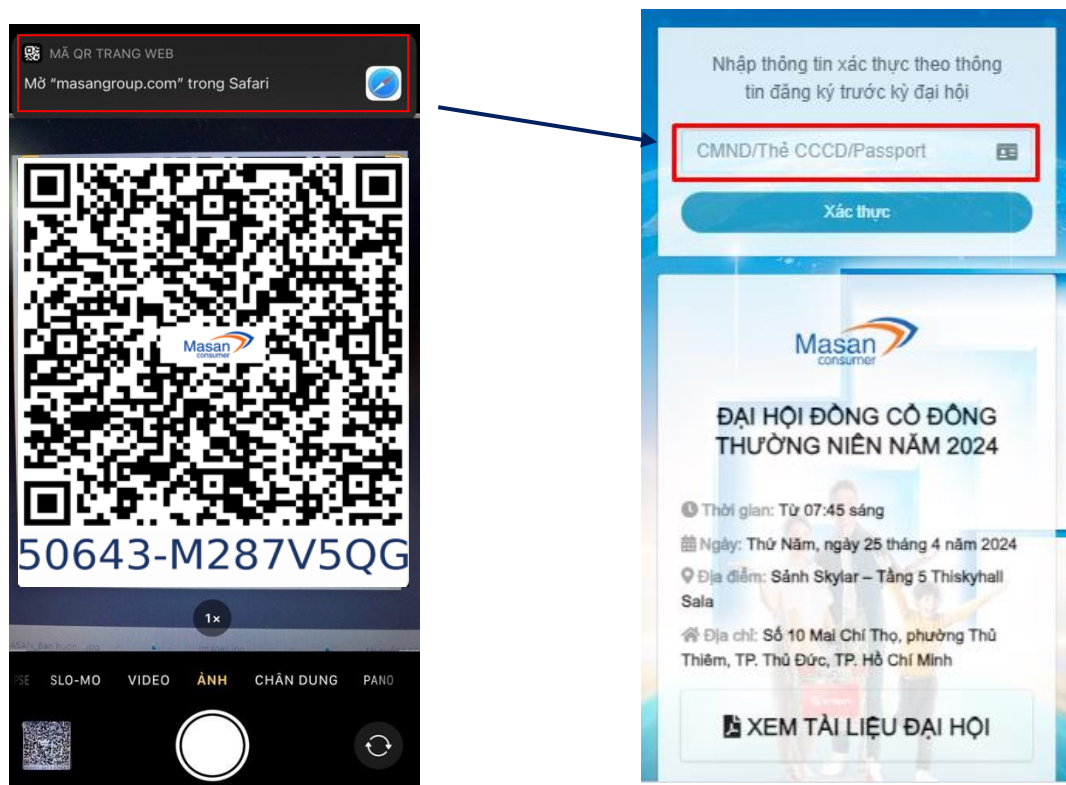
MÃ QR TRANG WEB
Mở "masangroup.com" trong Safari

Masan consumer

50643-M287V5QG

1×

PSE SLO-MO VIDEO ẢNH CHÂN DUNG PANO

Nhập thông tin xác thực theo thông tin đăng ký trước kỳ đại hội

CMND/Thẻ CCCD/Passport

Xác thực

Masan consumer

ĐẠI HỘI ĐỒNG CỔ ĐÔNG THƯỜNG NIÊN NĂM 2024

Thời gian: Từ 07:45 sáng

Ngày: Thứ Năm, ngày 25 tháng 4 năm 2024

Địa điểm: Sảnh Skylar – Tầng 5 Thiskyhall Sala

Địa chỉ: Số 10 Mai Chí Thọ, phường Thủ Thiêm, TP. Thủ Đức, TP. Hồ Chí Minh

XEM TÀI LIỆU ĐẠI HỘI